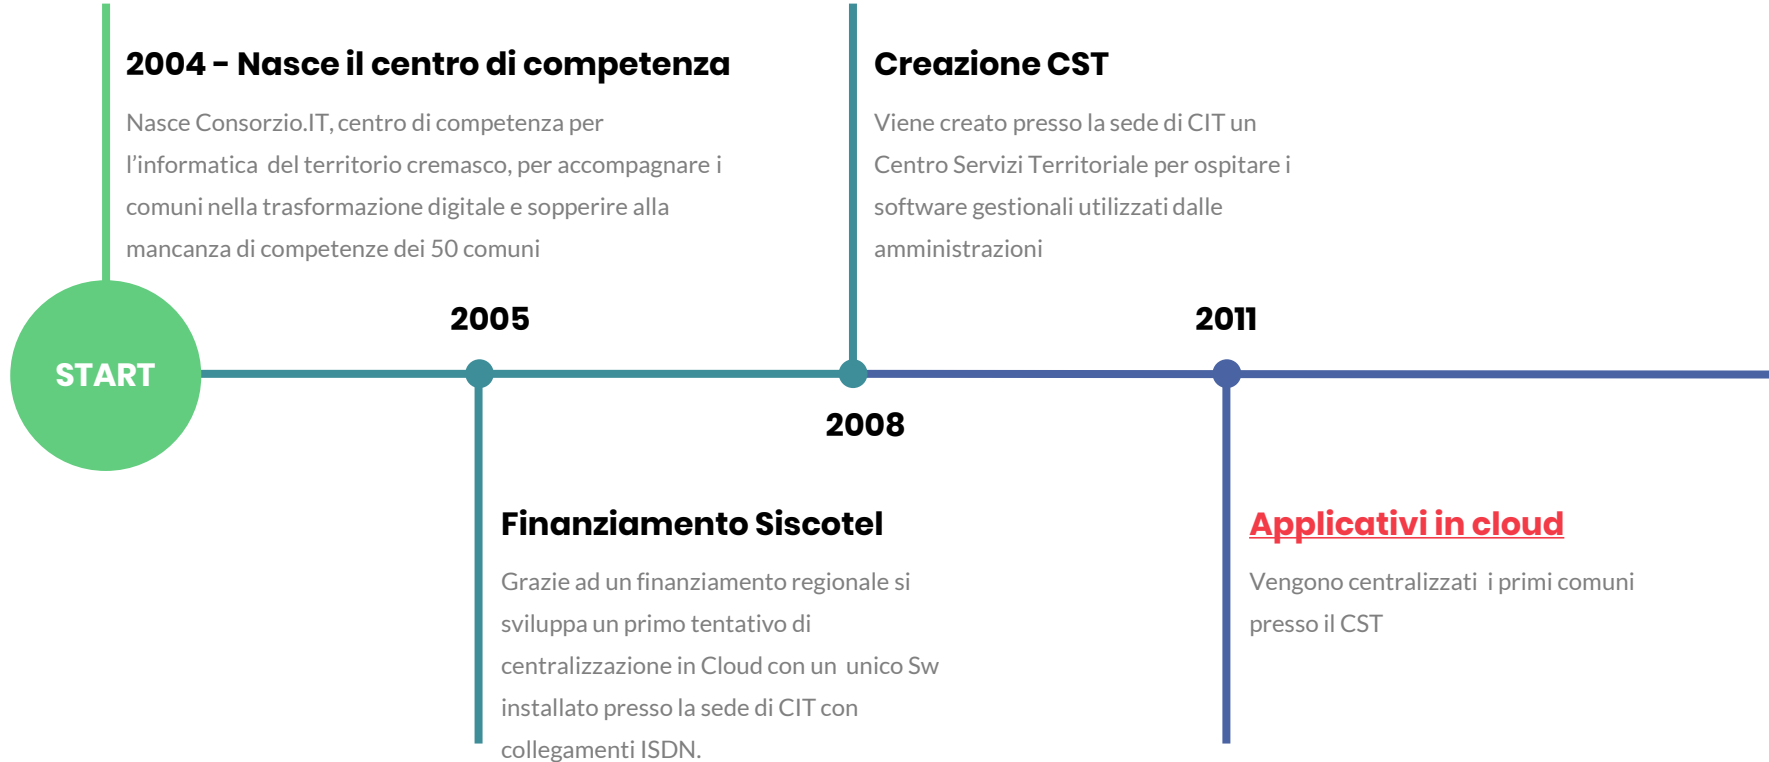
2004 - Nasce il centro di competenza

Nasce Consorzio.IT, centro di competenza per l'informatica del territorio cremasco, per accompagnare i comuni nella trasformazione digitale e sopperire alla mancanza di competenze dei 50 comuni

Creazione CST

Viene creato presso la sede di CIT un Centro Servizi Territoriale per ospitare i software gestionali utilizzati dalle amministrazioni

START

2005

2011

2008

Finanziamento Siscotel

Grazie ad un finanziamento regionale si sviluppa un primo tentativo di centralizzazione in Cloud con un unico Sw installato presso la sede di CIT con collegamenti ISDN.

Applicativi in cloud

Vengono centralizzati i primi comuni presso il CST